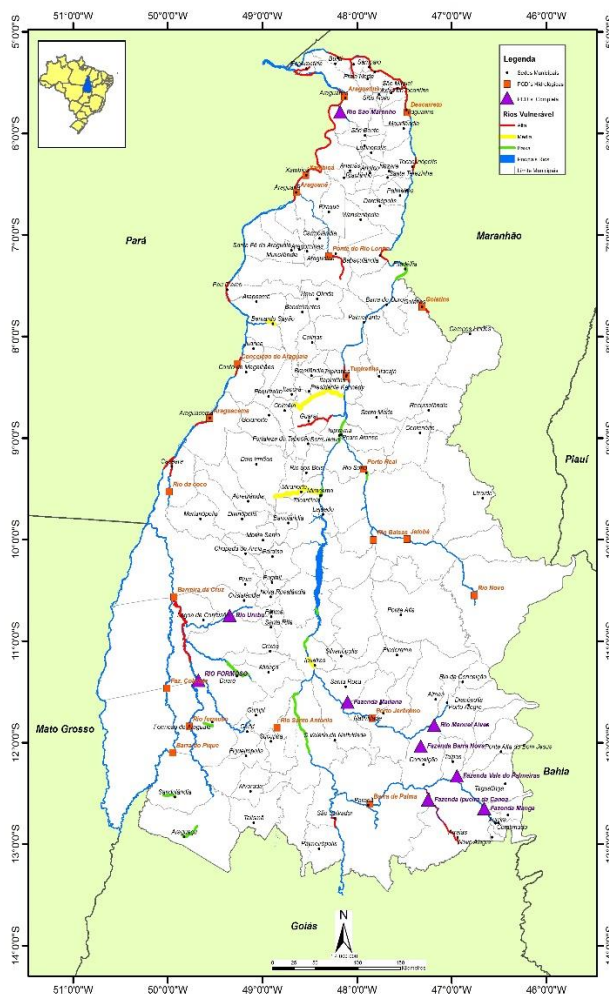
51°0'0"W 50°0'0"W 49°0'0"W 48°0'0"W 47°0'0"W 46°0'0"W

5°0'0"S
6°0'0"S
7°0'0"S
8°0'0"S
9°0'0"S
10°0'0"S
11°0'0"S
12°0'0"S
13°0'0"S
14°0'0"S

Legenda
Sedes Municipais
PCD's Hidrológicas
ETC's Compesa
Rios Vulnerável
Alta
Média
Baixa
Reservatórios
Limite Municipal

Pará
Maranhão
Piauí
Mato Grosso
Bahia
Goiás

Araguatins
Descarreto
Rio São Martinho
Xambioá
Araguanã
Ponte do Rio Longá
Goiatins
Conceição do Araguaia
Tupiratins
Araguacema
Porto Real
Rio do coco
Miracema
Rio Balsas
Jatobá
Rio Novo
Barreira da Cruz
Rio Urubu
RIO FORMOSO
Faz. Coqueiro
Rio Formoso
Barreira do Piqui
Rio Santo Antonio
Fazenda Mateus
Porto Jardinópolis
Rio Manoel Alves
Fazenda Barra Nova
Fazenda Vale do Palmeiras
Fazenda Ipueira da Canoa
Fazenda Manga
Barra da Palma

N
0 25 50 100 150 Kilometers